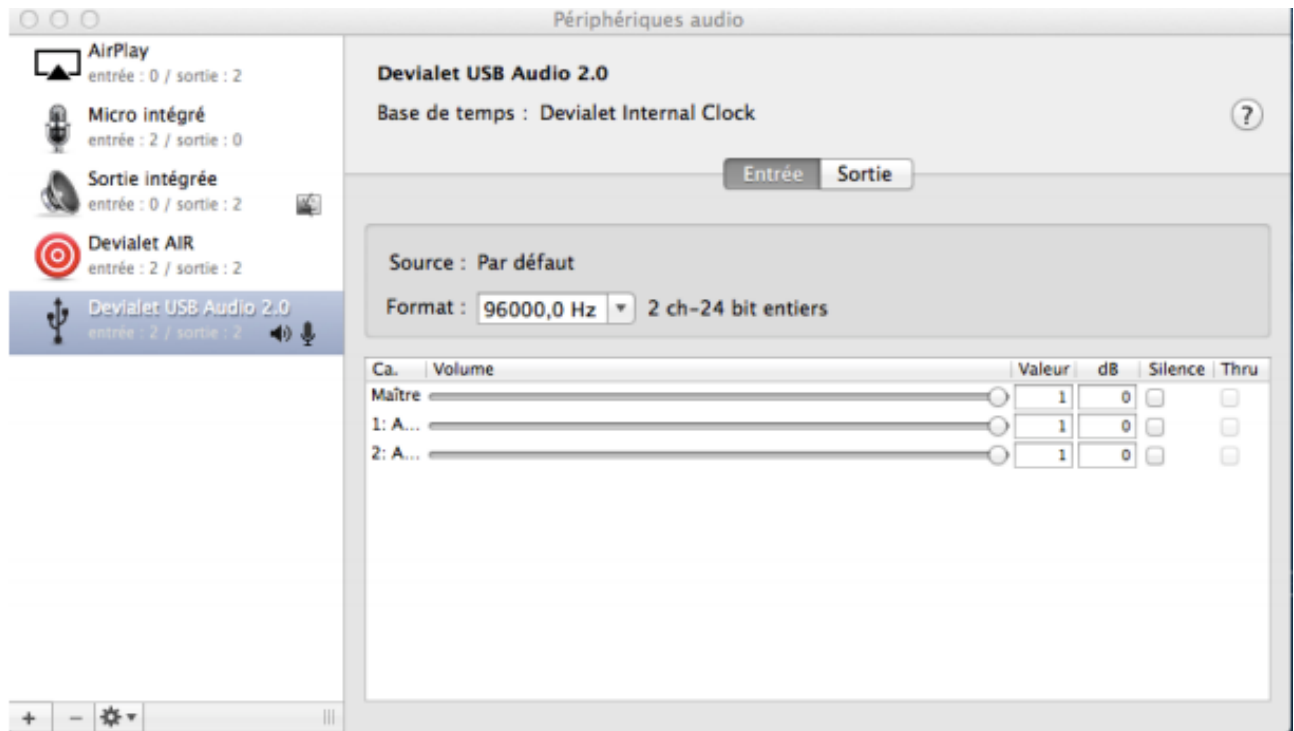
Périphériques audio

AirPlay
entrée : 0 / sortie : 2

Micro intégré
entrée : 2 / sortie : 0

Sortie intégrée
entrée : 0 / sortie : 2

Devialet AIR
entrée : 2 / sortie : 2

Devialet USB Audio 2.0
entrée : 2 / sortie : 2

+ − 

Devialet USB Audio 2.0

Base de temps : Devialet Internal Clock

?

Entrée Sortie

Source : Par défaut

Format : 96000,0 Hz 2 ch-24 bit entiers

| Ca. | Volume | Valeur | dB | Silence | Thru |
|---|---|---|---|---|---|
| Maître | | 1 | 0 | | |
| 1: A... | | 1 | 0 | | |
| 2: A... | | 1 | 0 | | |